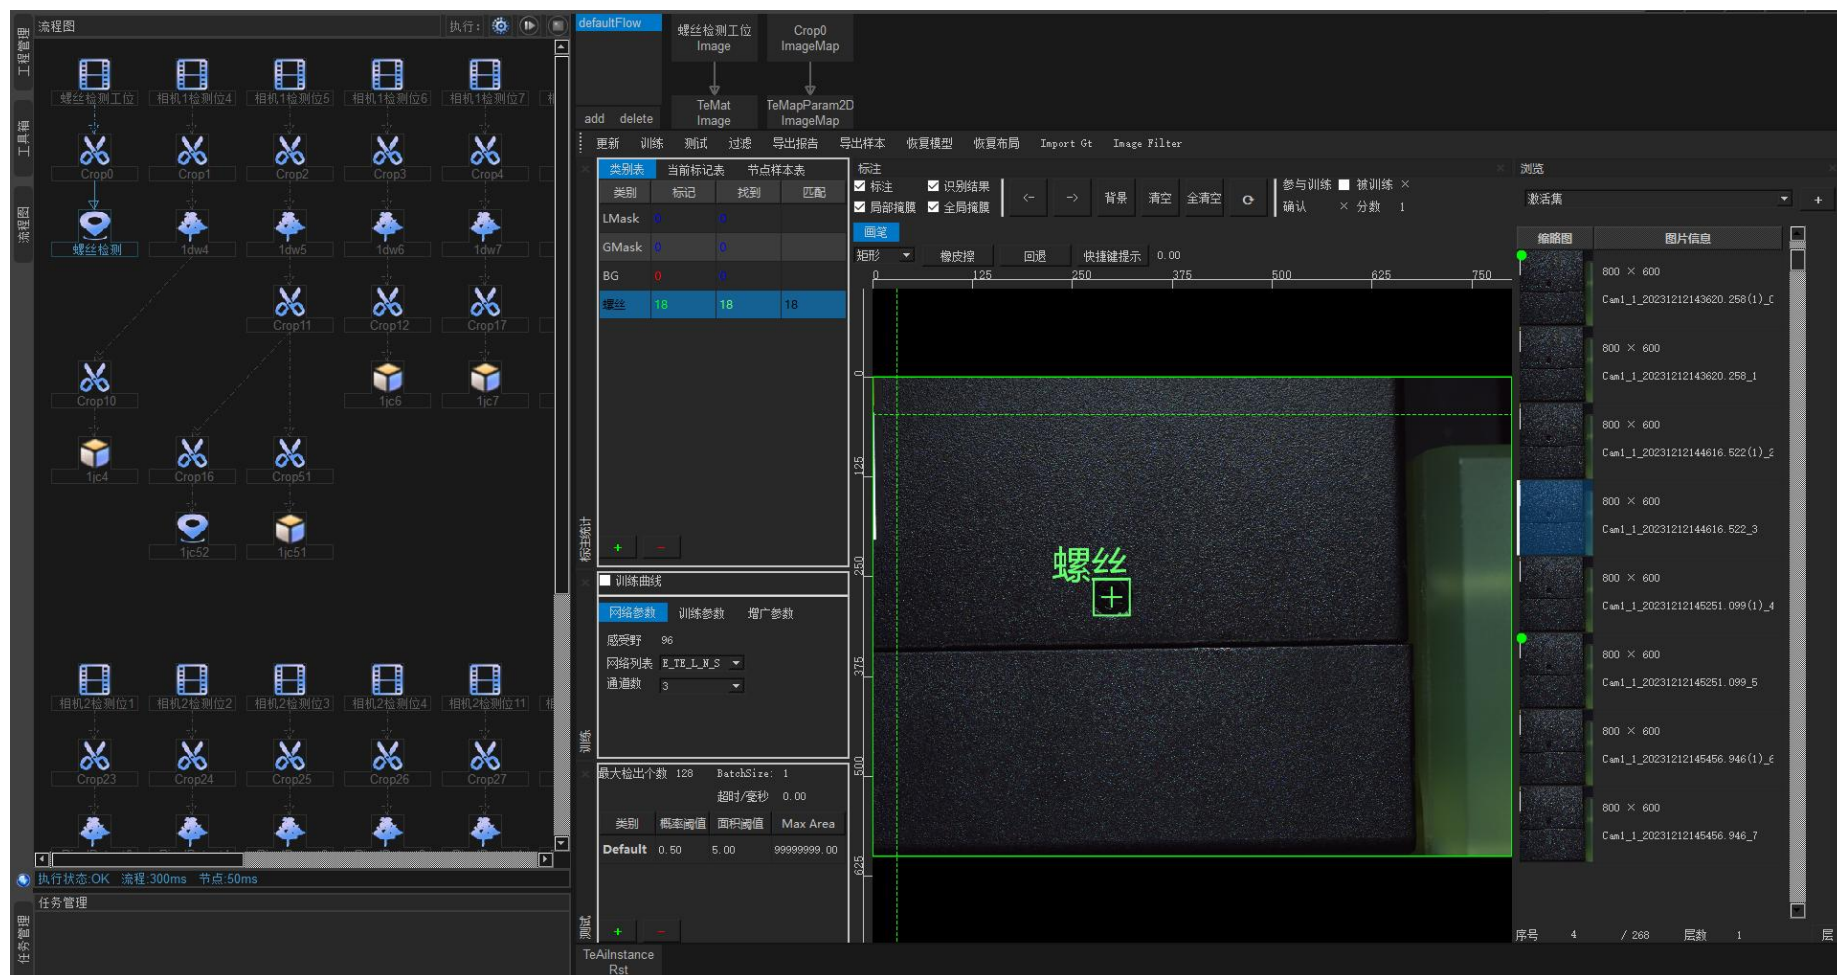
工程管理
工具箱
流程图
任务管理

流程图 执行:

螺丝检测工位 相机1检测位4 相机1检测位5 相机1检测位6 相机1检测位7
Crop0 Crop1 Crop2 Crop3 Crop4
螺丝检测 1dw4 1dw5 1dw6 1dw7
Crop11 Crop12 Crop17
Crop10 1jc6 1jc7
1jc4 Crop16 Crop51
1jc52 1jc51
相机2检测位1 相机2检测位2 相机2检测位3 相机2检测位4 相机2检测位11
Crop23 Crop24 Crop25 Crop26 Crop27

执行状态:OK 流程:300ms 节点:50ms
任务管理

defaultFlow
add delete
螺丝检测工位 Image
Crop0 ImageMap
TeMat Image
TeMapParam2D ImageMap

更新 训练 测试 过滤 导出报告 导出样本 恢复模型 恢复布局 Import Gt Image Filter

类别表 当前标记表 节点样本表
| 类别 | 标记 | 找到 | 匹配 |
|---|---|---|---|
| LMask | 0 | 0 | |
| GMask | 0 | 0 | |
| BG | 0 | 0 | |
| 螺丝 | 18 | 18 | 18 |

标注统计
训练曲线
网络参数 训练参数 增广参数
感受野 96
网络列表 E_TE_L_N_S
通道数 3
训练
最大检出个数 128 BatchSize: 1
超时/毫秒 0.00
| 类别 | 概率阈值 | 面积阈值 | Max Area |
|---|---|---|---|
| Default | 0.50 | 5.00 | 99999999.00 |
测试

标注
标注 识别结果
局部掩膜 全局掩膜
背景 清空 全清空
参与训练 被训练 ×
确认 × 分数 1
画笔
矩形 橡皮擦 回退 快捷键提示 0.00
0 125 250 375 500 625 750
0 125 250 375 500 625
螺丝

浏览
激活集
缩略图 图片信息
800 × 600 Cam1_1_20231212143620.258(1)_C
800 × 600 Cam1_1_20231212143620.258_1
800 × 600 Cam1_1_20231212144616.522(1)_2
800 × 600 Cam1_1_20231212144616.522_3
800 × 600 Cam1_1_20231212145251.099(1)_4
800 × 600 Cam1_1_20231212145251.099_5
800 × 600 Cam1_1_20231212145456.946(1)_6
800 × 600 Cam1_1_20231212145456.946_7
序号 4 / 268 层数 1 层

TeAiInstance Rst